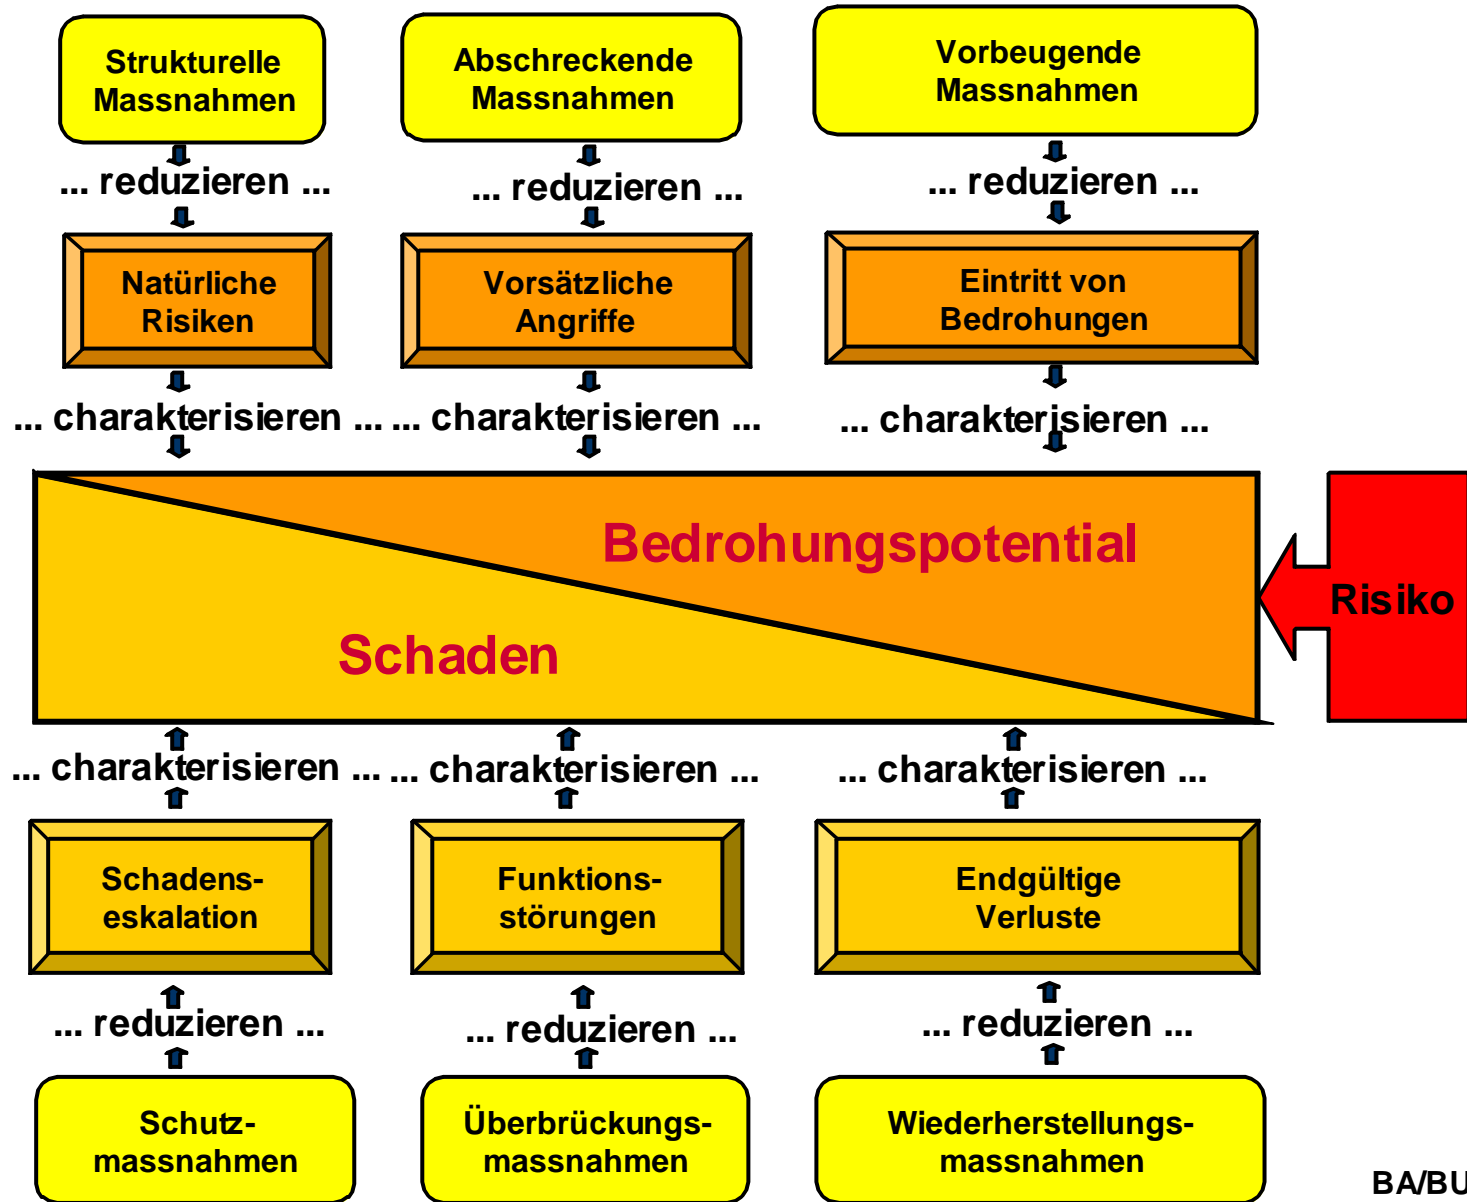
Strukturelle Massnahmen

Abschreckende Massnahmen

Vorbeugende Massnahmen

... reduzieren ...

... reduzieren ...

... reduzieren ...

Natürliche Risiken

Vorsätzliche Angriffe

Eintritt von Bedrohungen

... charakterisieren ...

... charakterisieren ...

... charakterisieren ...

Bedrohungspotential

Schaden

Risiko

... charakterisieren ...

... charakterisieren ...

... charakterisieren ...

Schadens-eskalation

Funktions-störungen

Endgültige Verluste

... reduzieren ...

... reduzieren ...

... reduzieren ...

Schutz-massnahmen

Überbrückungs-massnahmen

Wiederherstellungs-massnahmen

BA/BU